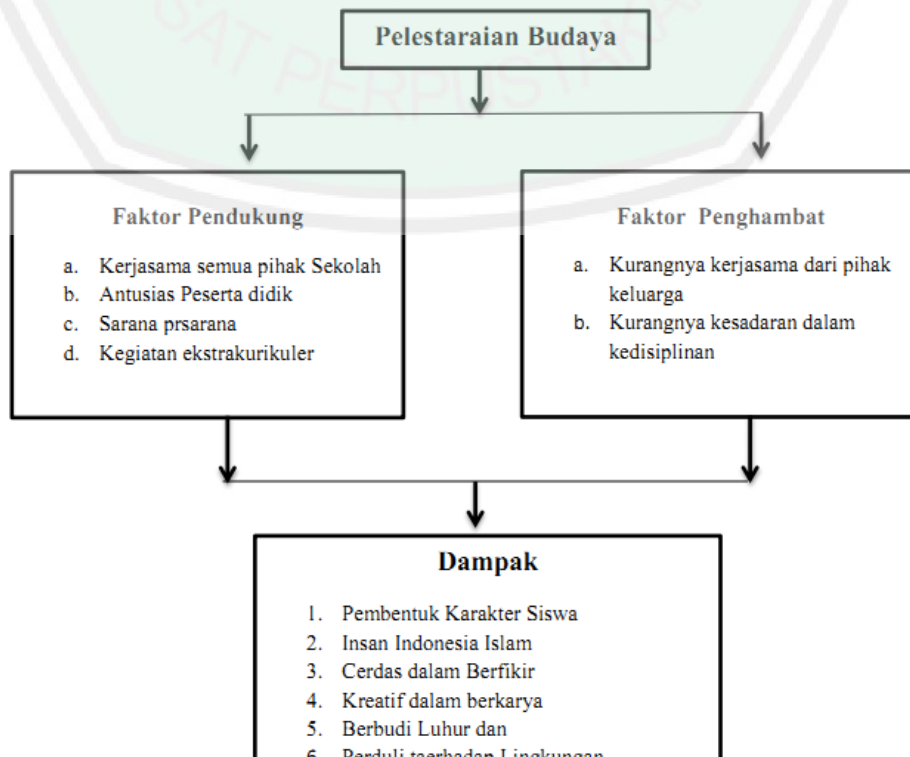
Pelestaraian Budaya

Faktor Pendukung

a. Kerjasama semua pihak Sekolah
b. Antusias Peserta didik
c. Sarana prsarana
d. Kegiatan ekstrakurikuler

Faktor Penghambat

a. Kurangnya kerjasama dari pihak keluarga
b. Kurangnya kesadaran dalam kedisiplinan

Dampak

1. Pembentuk Karakter Siswa
2. Insan Indonesia Islam
3. Cerdas dalam Berfikir
4. Kreatif dalam berkarya
5. Berbudi Luhur dan
6. Perduli taerhadap Lingkungan